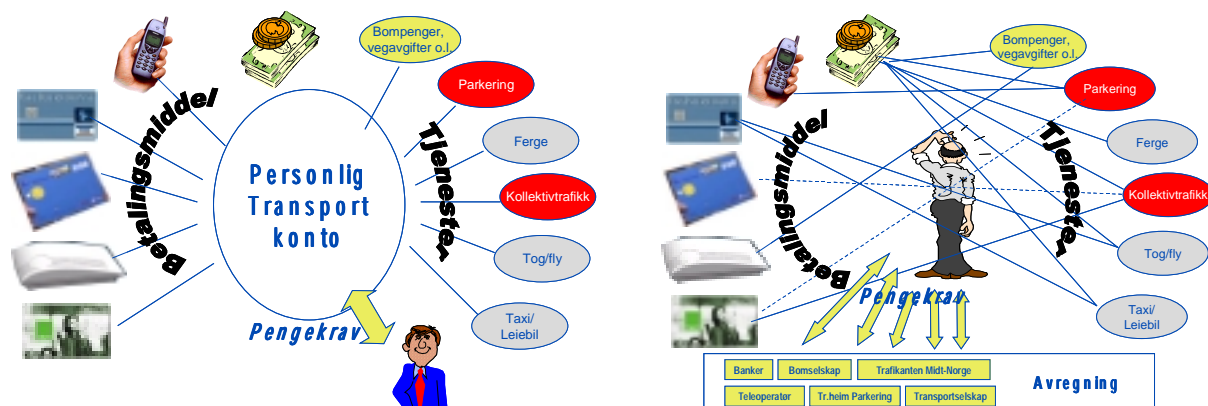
Betalingsmiddel

Personlig Transport konto

Bompenger, vegavgifter o.l.

Parkering

Tjeneste-

Ferge

Kollektivtrafikk

Tog/fly

Taxi/ Leiebil

Pengekrav

Betalingsmiddel

Bompenger, vegavgifter o.l.

Parkering

Tjeneste-

Ferge

Kollektivtrafikk

Tog/fly

Taxi/ Leiebil

Pengekrav

| Banker | Bomselskap | Trafikanten Midt-Norge |
|---|---|---|
| Teleoperatør | Tr.heim Parkering | Transportselskap |

Avregning